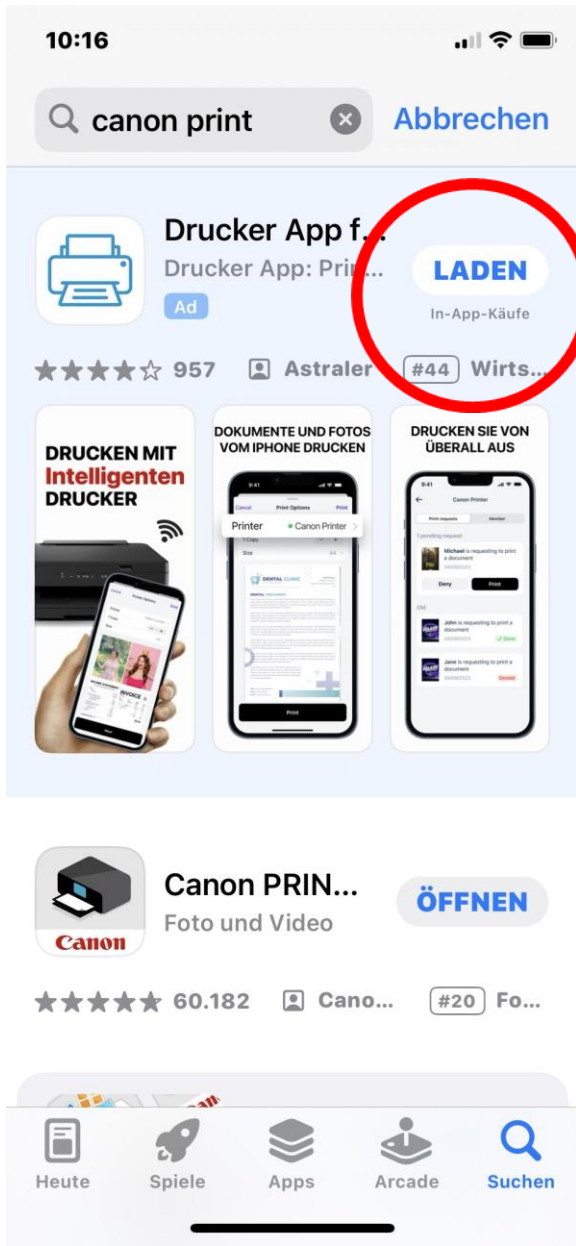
10:16

canon print

Abbrechen

Drucker App f...

Drucker App: Prin...

Ad

LADEN

In-App-Käufe

957

Astraler

#44

Wirts...

DRUCKEN MIT Intelligenten DRUCKER

DOKUMENTE UND FOTOS VOM IPHONE DRUCKEN

Printer

Canon Printer

Print

DRUCKEN SIE VON ÜBERALL AUS

Canon Printer

Michael is requesting to print a document

Deny

Print

John is requesting to print a document

Jane is requesting to print a document

Canon PRIN...

Foto und Video

ÖFFNEN

Canon

60.182

Cano...

#20

Fo...

Heute

Spiele

Apps

Arcade

Suchen